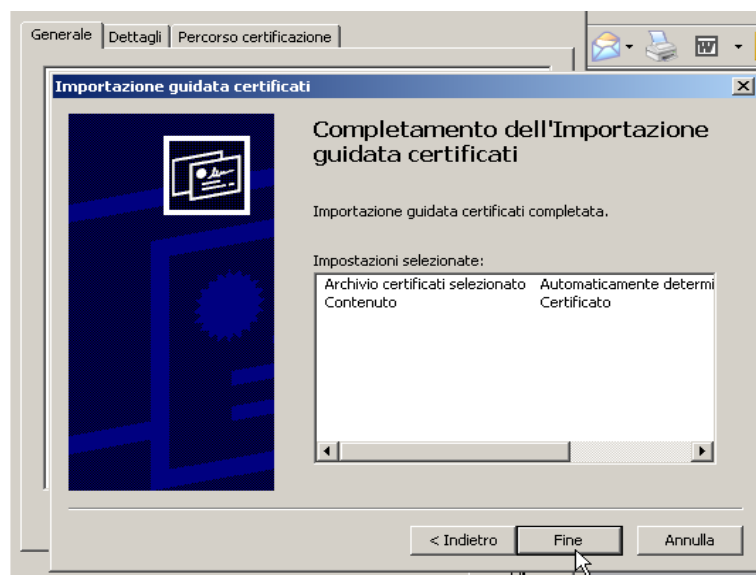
Generale | Dettagli | Percorso certificazione

Importazione guidata certificati

Completamento dell'Importazione guidata certificati

Importazione guidata certificati completata.

Impostazioni selezionate:

| | |
|---|---|
| Archivio certificati selezionato | Automaticamente determi |
| Contenuto | Certificato |

< Indietro
Fine
Annulla